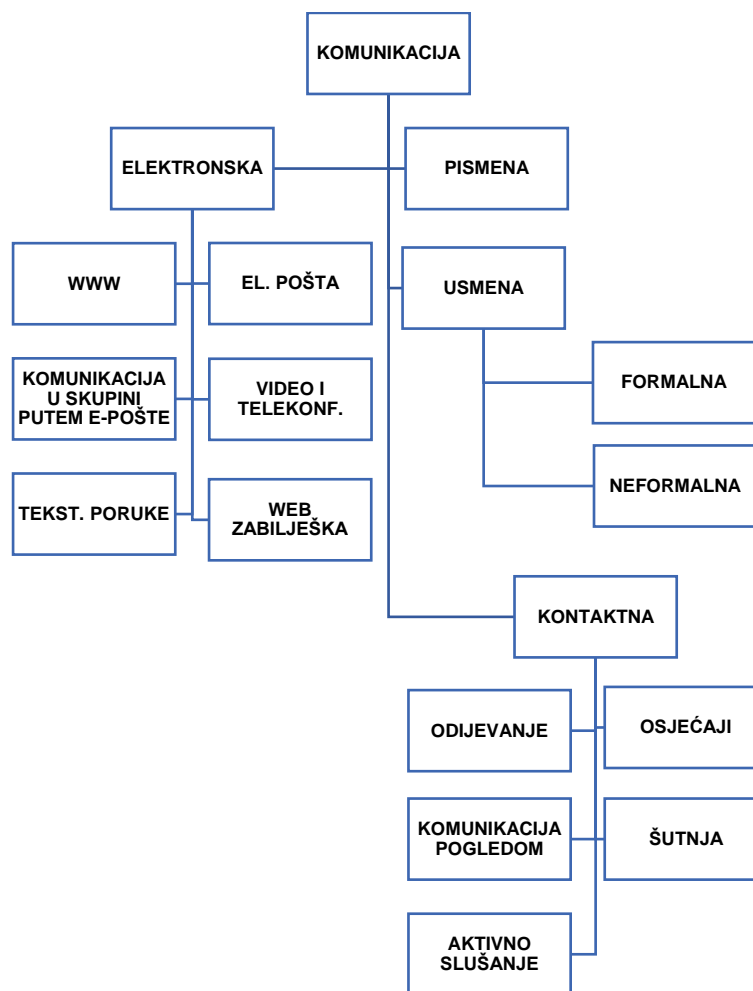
KOMUNIKACIJA

ELEKTRONSKA

PISMENA

WWW

EL. POŠTA

USMENA

KOMUNIKACIJA U SKUPINI PUTEM E-POŠTE

VIDEO I TELEKONF.

FORMALNA

NEFORMALNA

TEKST. PORUKE

WEB ZABILJEŠKA

KONTAKTNA

ODIJEVANJE

OSJEĆAJI

KOMUNIKACIJA POGLEDOM

ŠUTNJA

AKTIVNO SLUŠANJE